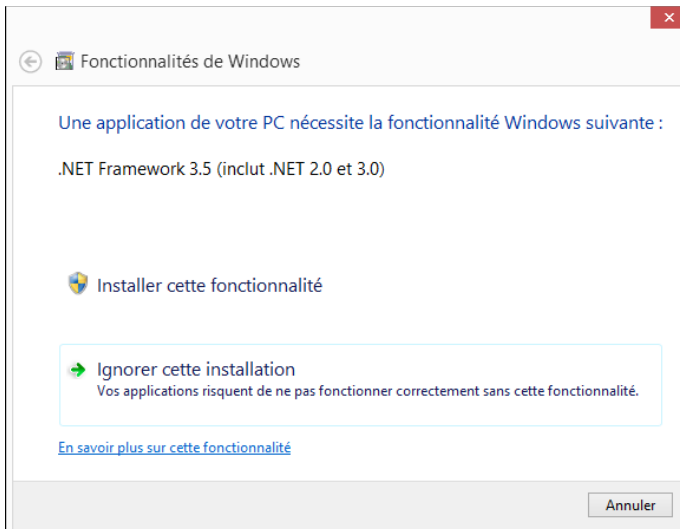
Fonctionnalités de Windows

Une application de votre PC nécessite la fonctionnalité Windows suivante :

.NET Framework 3.5 (inclut .NET 2.0 et 3.0)

Installer cette fonctionnalité

Ignorer cette installation
Vos applications risquent de ne pas fonctionner correctement sans cette fonctionnalité.

En savoir plus sur cette fonctionnalité

Annuler